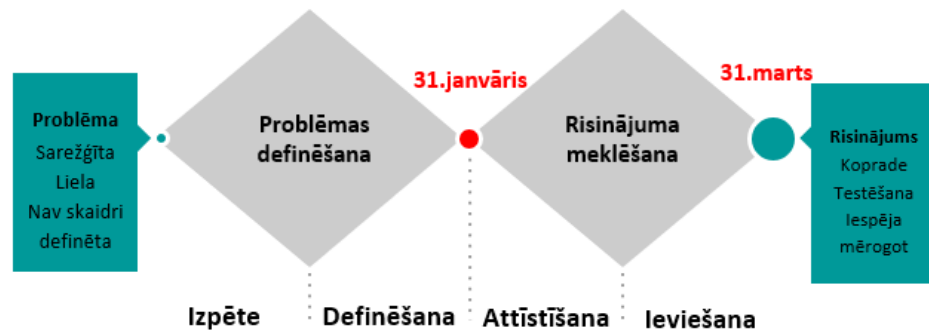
Problēma
Sarežģīta
Liela
Nav skaidri definēta

Problēmas definēšana

31.janvāris

Risinājuma meklēšana

31.marts

Risinājums
Koprade
Testēšana
Iespēja mērogot

Izpēte

Definēšana

Attīstīšana

Ieviešana